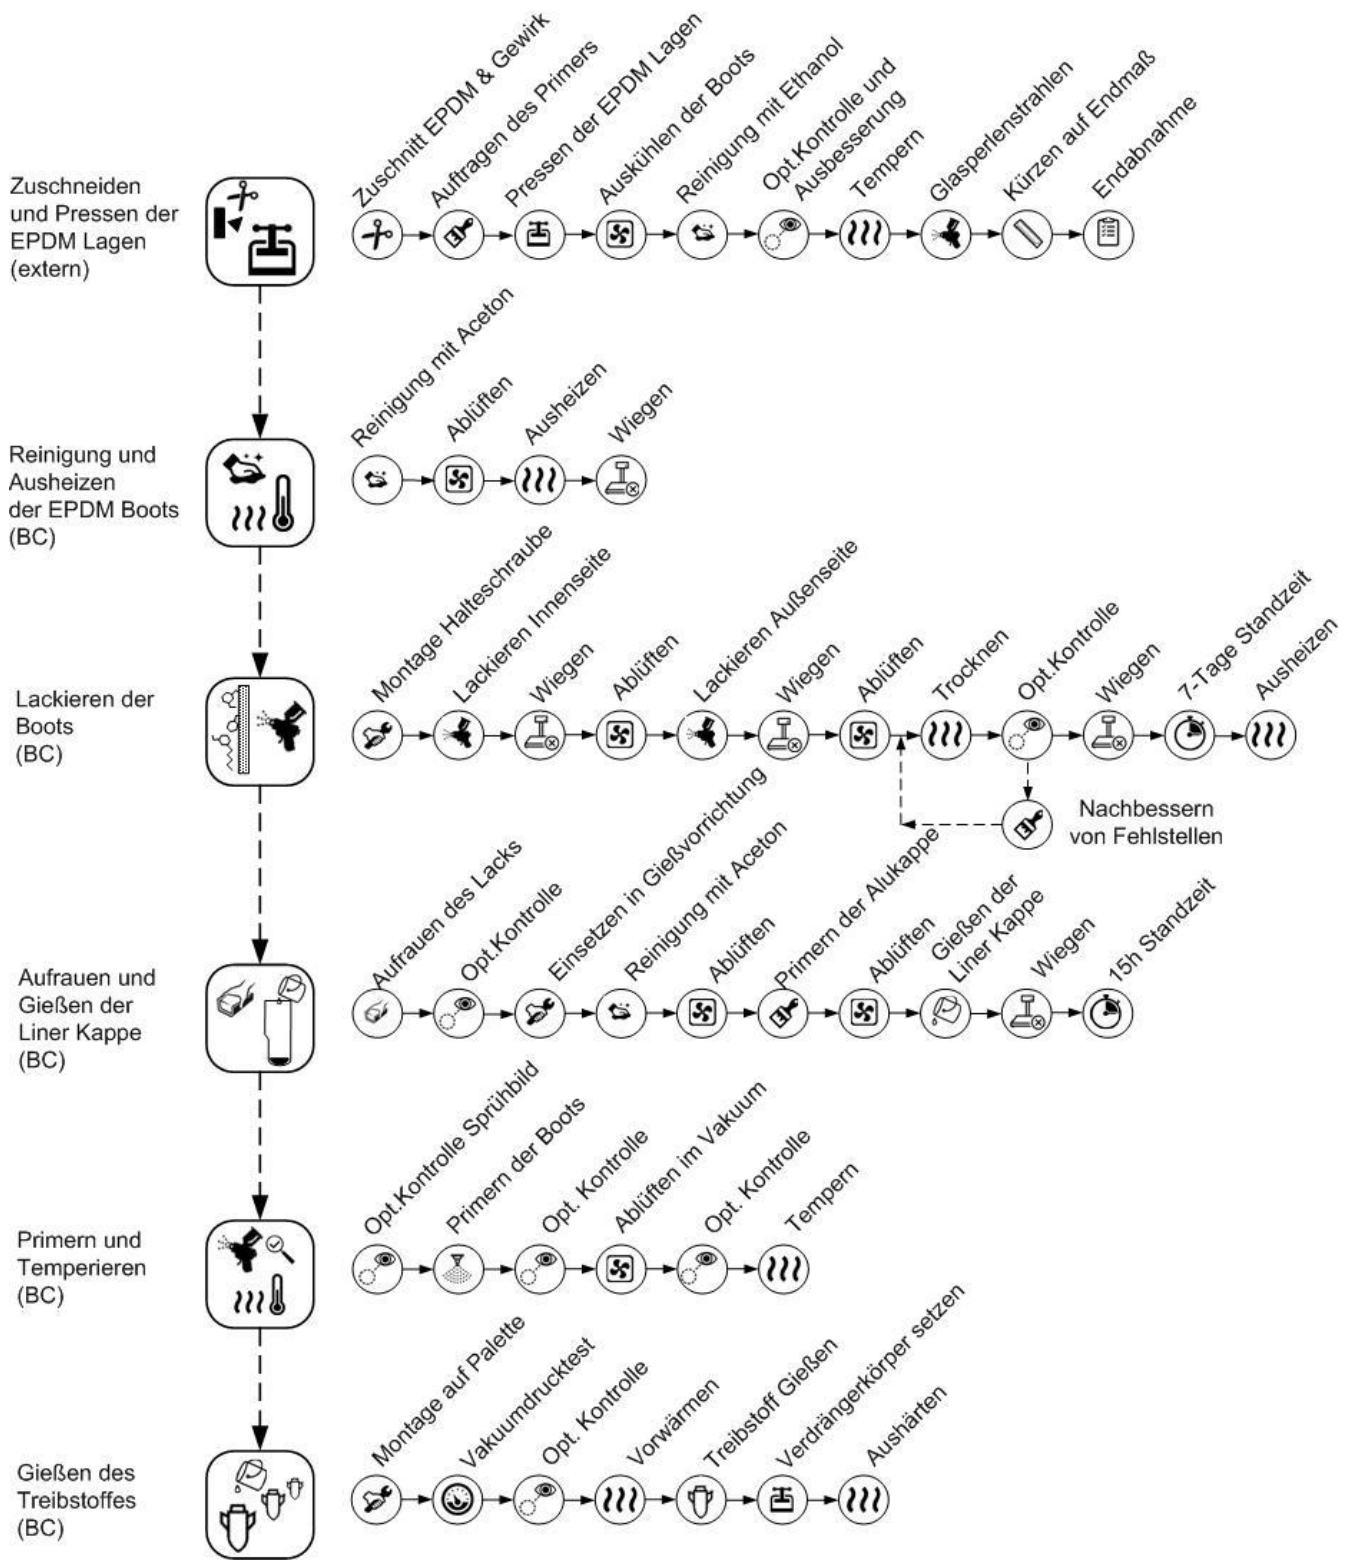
Zuschneiden und Pressen der EPDM Lagen (extern)

Zuschnitt EPDM & Gewirk
Auftragen des Primers
Pressen der EPDM Lagen
Auskühlen der Boots
Reinigung mit Ethanol
Opt.Kontrolle und Ausbesserung
Tempern
Glasperlenstrahlen
Kürzen auf Endmaß
Endabnahme

Reinigung und Ausheizen der EPDM Boots (BC)

Reinigung mit Aceton
Ablüften
Ausheizen
Wiegen

Lackieren der Boots (BC)

Montage Halteschraube
Lackieren Innenseite
Wiegen
Ablüften
Lackieren Außenseite
Wiegen
Ablüften
Trocknen
Opt.Kontrolle
Wiegen
7-Tage Standzeit
Ausheizen

Nachbessern von Fehlstellen

Aufrauen und Gießen der Liner Kappe (BC)

Aufrauen des Lacks
Opt.Kontrolle
Einsetzen in Gießvorrichtung
Reinigung mit Aceton
Ablüften
Primern der Alukappe
Ablüften
Gießen der Liner Kappe
Wiegen
15h Standzeit

Primern und Temperieren (BC)

Opt.Kontrolle Sprühbild
Primern der Boots
Opt. Kontrolle
Ablüften im Vakuum
Opt. Kontrolle
Tempern

Gießen des Treibstoffes (BC)

Montage auf Palette
Vakuumdrucktest
Opt. Kontrolle
Vorwärmen
Treibstoff Gießen
Verdrängerkörper setzen
Aushärten